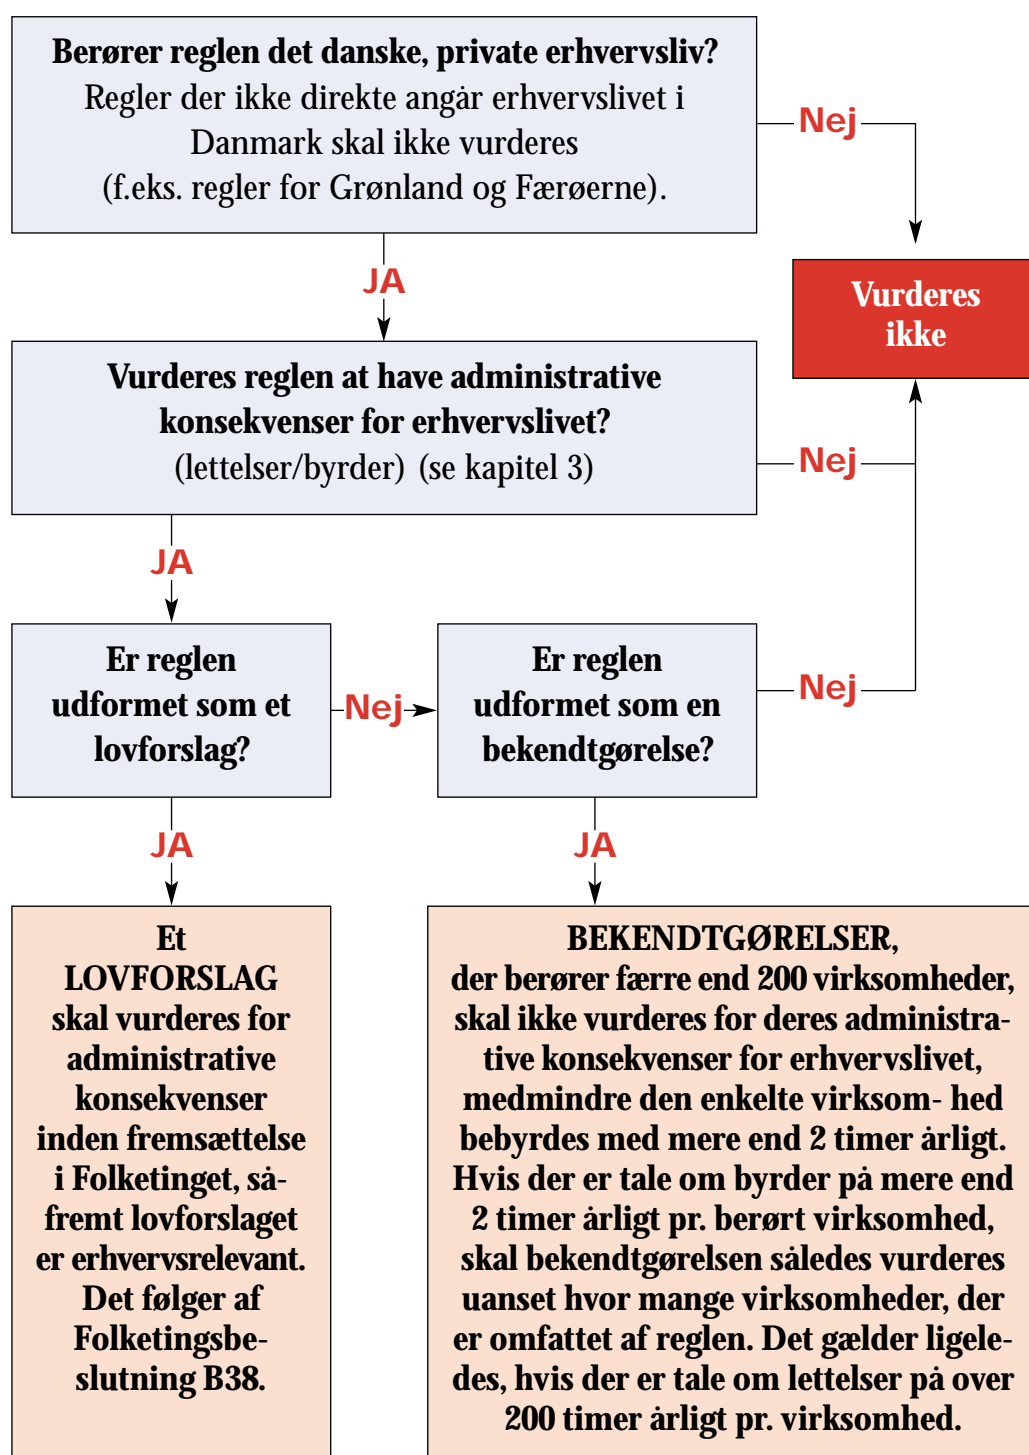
**Berører reglen det danske, private erhvervsliv?**
Regler der ikke direkte angår erhvervslivet i Danmark skal ikke vurderes (f.eks. regler for Grønland og Færøerne).

Nej

**Vurderes ikke**

JA

**Vurderes reglen at have administrative konsekvenser for erhvervslivet?**
(lettelser/byrder) (se kapitel 3)

Nej

JA

**Er reglen udformet som et lovforslag?**

Nej

**Er reglen udformet som en bekendtgørelse?**

Nej

JA

JA

**Et LOVFORSLAG skal vurderes for administrative konsekvenser inden fremsættelse i Folketinget, såfremt lovforslaget er erhvervsrelevant. Det følger af Folketingsbeslutning B38.**

**BEKENDTGØRELSER, der berører færre end 200 virksomheder, skal ikke vurderes for deres administrative konsekvenser for erhvervslivet, medmindre den enkelte virksom- hed bebyrdes med mere end 2 timer årligt. Hvis der er tale om byrder på mere end 2 timer årligt pr. berørt virksomhed, skal bekendtgørelsen således vurderes uanset hvor mange virksomheder, der er omfattet af reglen. Det gælder ligeledes, hvis der er tale om lettelser på over 200 timer årligt pr. virksomhed.**